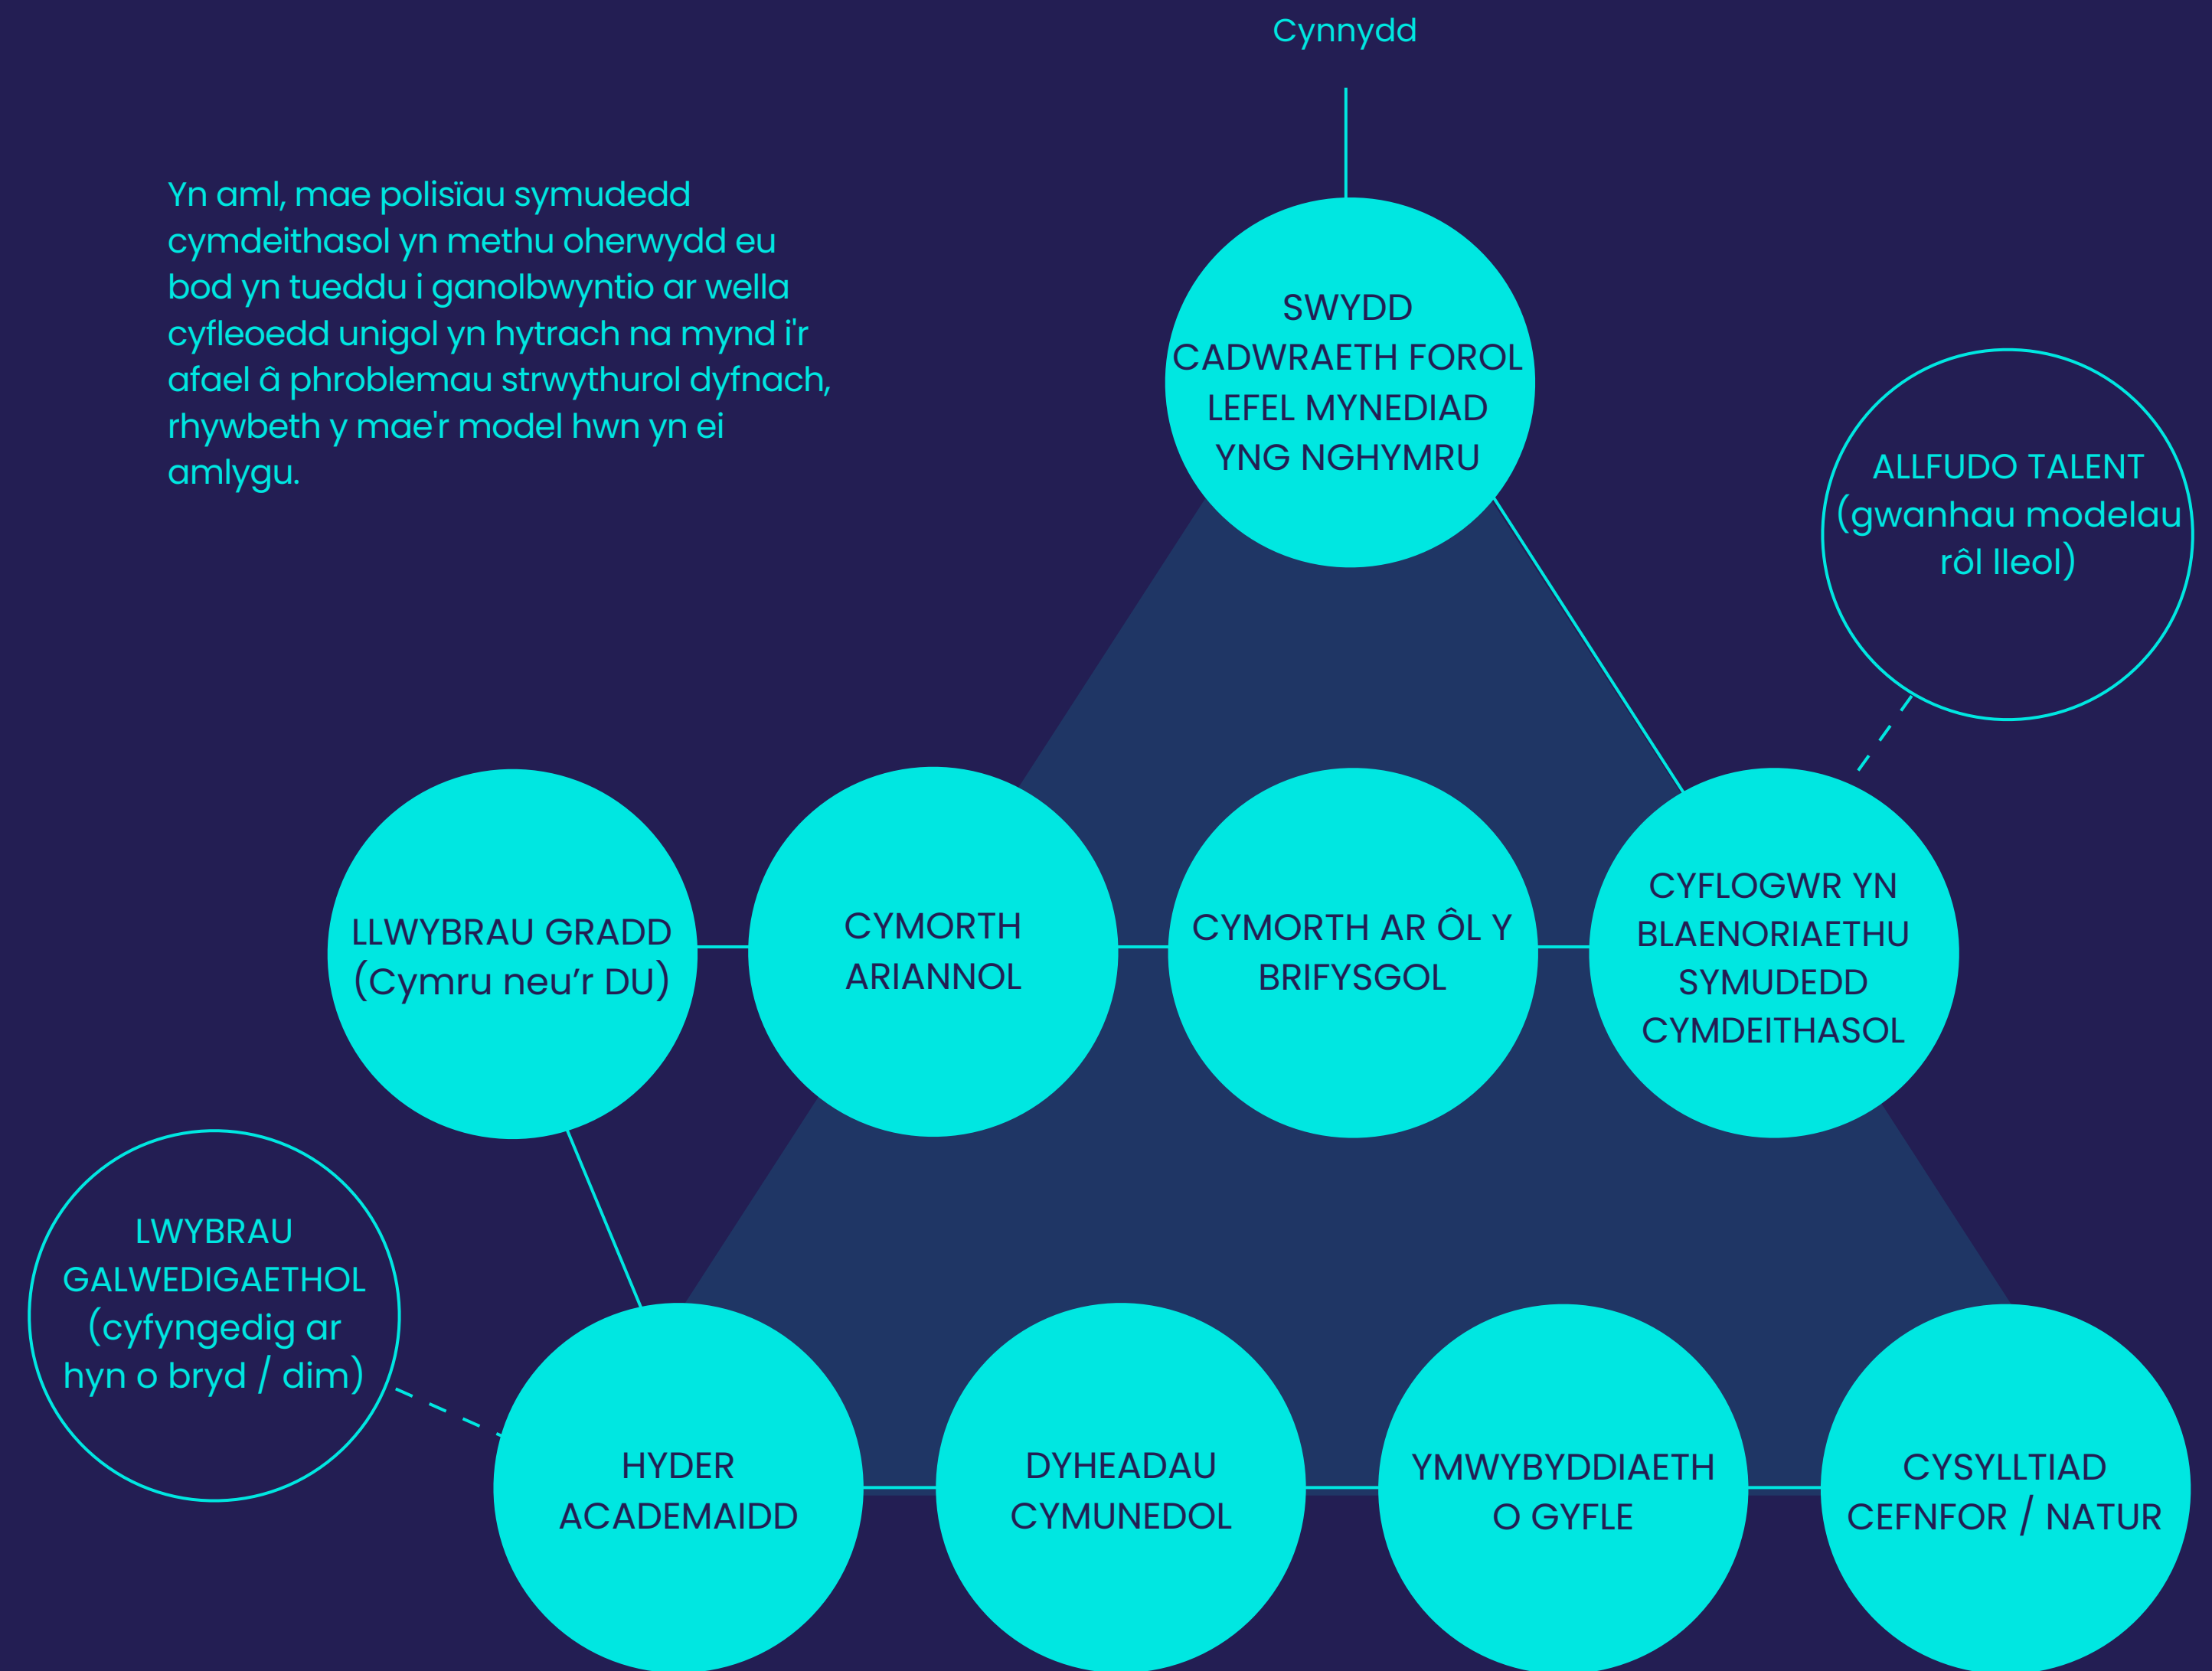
Cynnydd

Yn aml, mae polisïau symudedd cymdeithasol yn methu oherwydd eu bod yn tueddu i ganolbwyntio ar wella cyfleoedd unigol yn hytrach na mynd i'r afael â phroblemau strwythurol dyfnach, rhywbeth y mae'r model hwn yn ei amlygu.

SWYDD CADWRAETH FOROL LEFEL MYNEDIAD YNG NGHYMRU

ALLFUDO TALENT (gwanhau modelau rôl lleol)

LLWYBRAU GRADD (Cymru neu'r DU)

CYMORTH ARIANNOL

CYMORTH AR ÔL Y BRIFYSGOL

CYFLOGWR YN BLAENORIAETHU SYMUDEDD CYMDEITHASOL

LWYBRAU GALWEDIGAETHOL (cyfyngedig ar hyn o bryd / dim)

HYDER ACADEMAIDD

DYHEADAU CYMUNEDOL

YMWYBYDDIAETH O GYFLE

CYSYLLTIAD CEFNFOR / NATUR